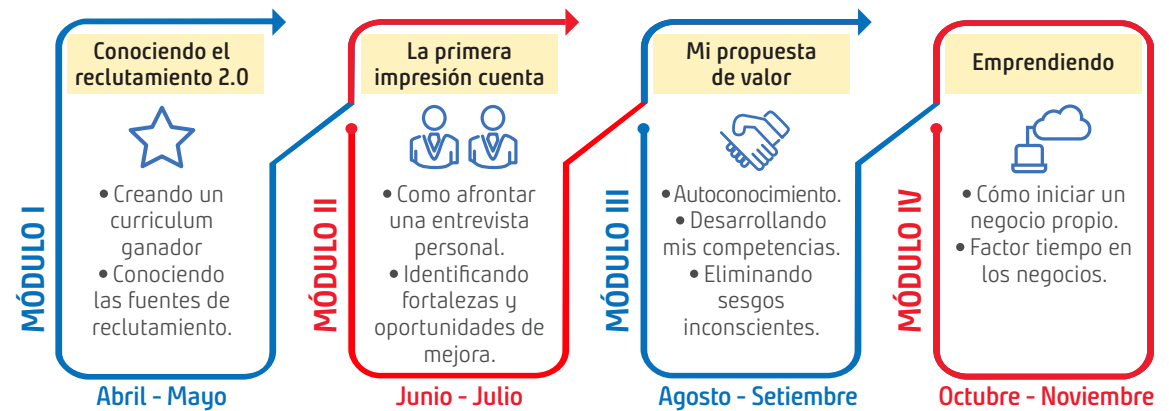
MÓDULO I

Conociendo el reclutamiento 2.0

• Creando un curriculum ganador
• Conociendo las fuentes de reclutamiento.

Abril - Mayo

MÓDULO II

La primera impresión cuenta

• Como afrontar una entrevista personal.
• Identificando fortalezas y oportunidades de mejora.

Junio - Julio

MÓDULO III

Mi propuesta de valor

• Autoconocimiento.
• Desarrollando mis competencias.
• Eliminando sesgos inconscientes.

Agosto - Setiembre

MÓDULO IV

Emprendiendo

• Cómo iniciar un negocio propio.
• Factor tiempo en los negocios.

Octubre - Noviembre